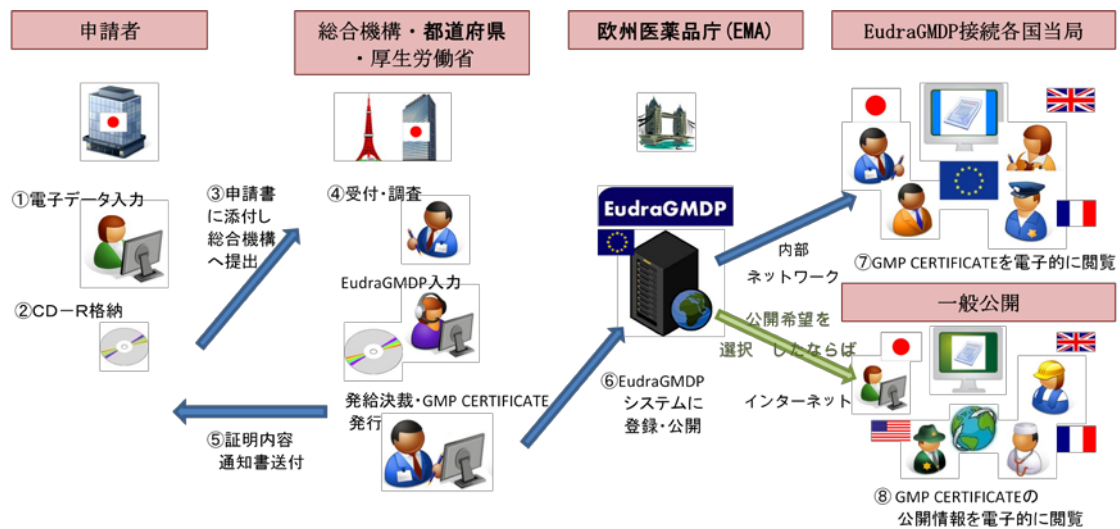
申請者

総合機構・都道府県・厚生労働省

欧州医薬品庁(EMA)

EudraGMDP接続各国当局

①電子データ入力

②CD－R格納

③申請書に添付し総合機構へ提出

④受付・調査

EudraGMDP入力

発給決裁・GMP CERTIFICATE発行

⑤証明内容通知書送付

EudraGMDP

⑥EudraGMDPシステムに登録・公開

内部ネットワーク

⑦GMP CERTIFICATEを電子的に閲覧

一般公開

公開希望を選択　したならば

インターネット

⑧GMP CERTIFICATEの公開情報を電子的に閲覧